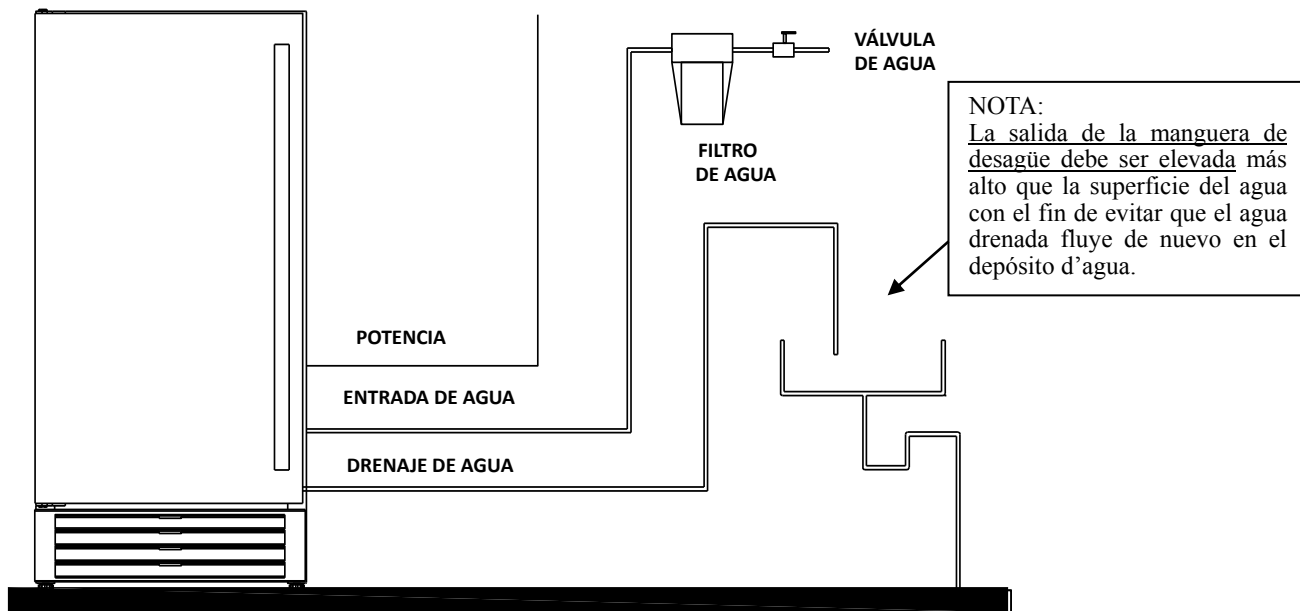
VÁLVULA DE AGUA

FILTRO DE AGUA

NOTA:
La salida de la manguera de desagüe debe ser elevada más alto que la superficie del agua con el fin de evitar que el agua drenada fluye de nuevo en el depósito d'agua.

POTENCIA

ENTRADA DE AGUA

DRENAJE DE AGUA